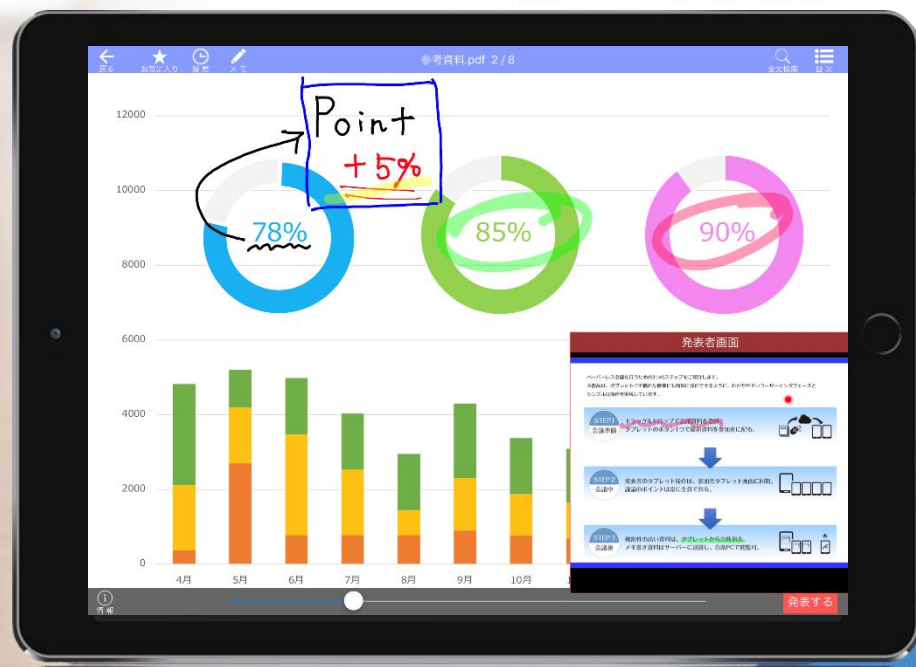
戻る お気に入り 履歴 メモ 参考資料.pdf 2 / 8 全文検索 目次

Point
+5%

12000
10000
8000
6000
4000
2000
0

78%
85%
90%

4月 5月 6月 7月 8月 9月 10月

発表者画面

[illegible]

STEP1 会議準備 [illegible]
STEP2 会議中 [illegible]
STEP3 会議後 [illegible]

情報
発表する